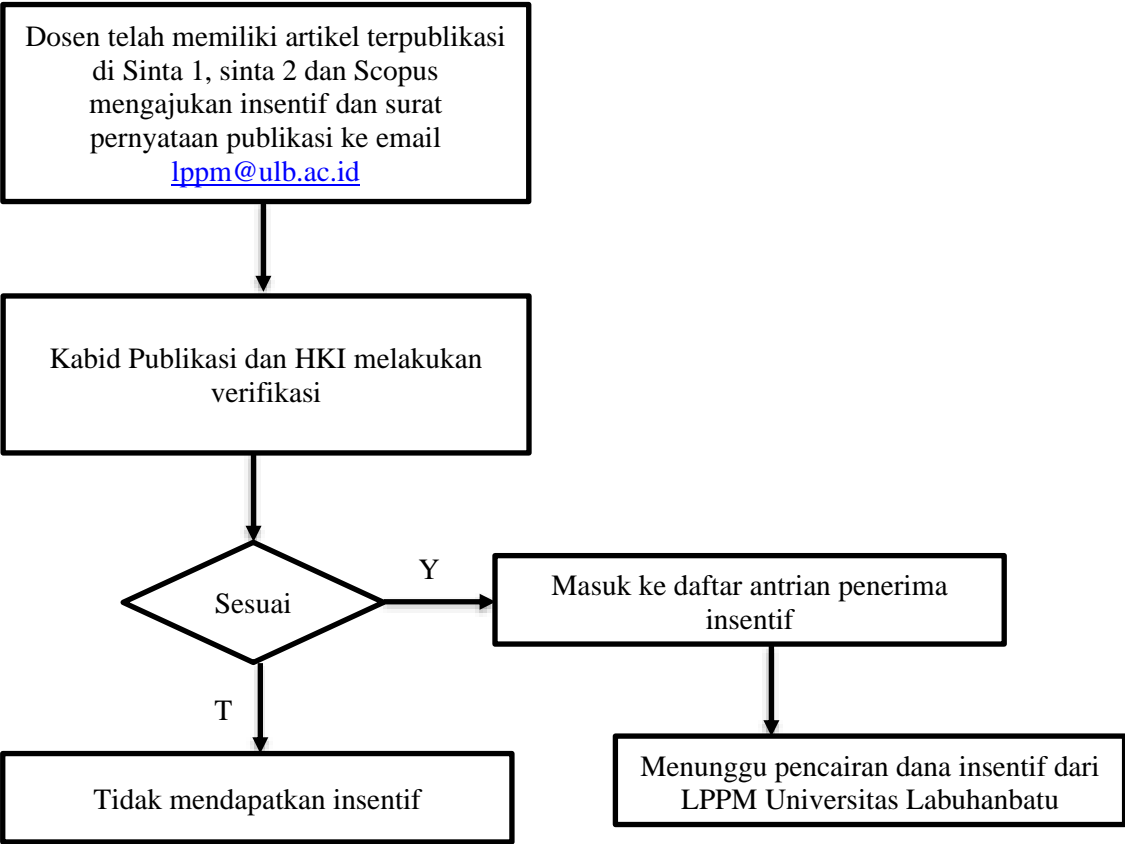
Dosen telah memiliki artikel terpublikasi di Sinta 1, sinta 2 dan Scopus mengajukan insentif dan surat pernyataan publikasi ke email lppm@ulb.ac.id

Kabid Publikasi dan HKI melakukan verifikasi

Sesuai

Y

Masuk ke daftar antrian penerima insentif

T

Tidak mendapatkan insentif

Menunggu pencairan dana insentif dari LPPM Universitas Labuhanbatu